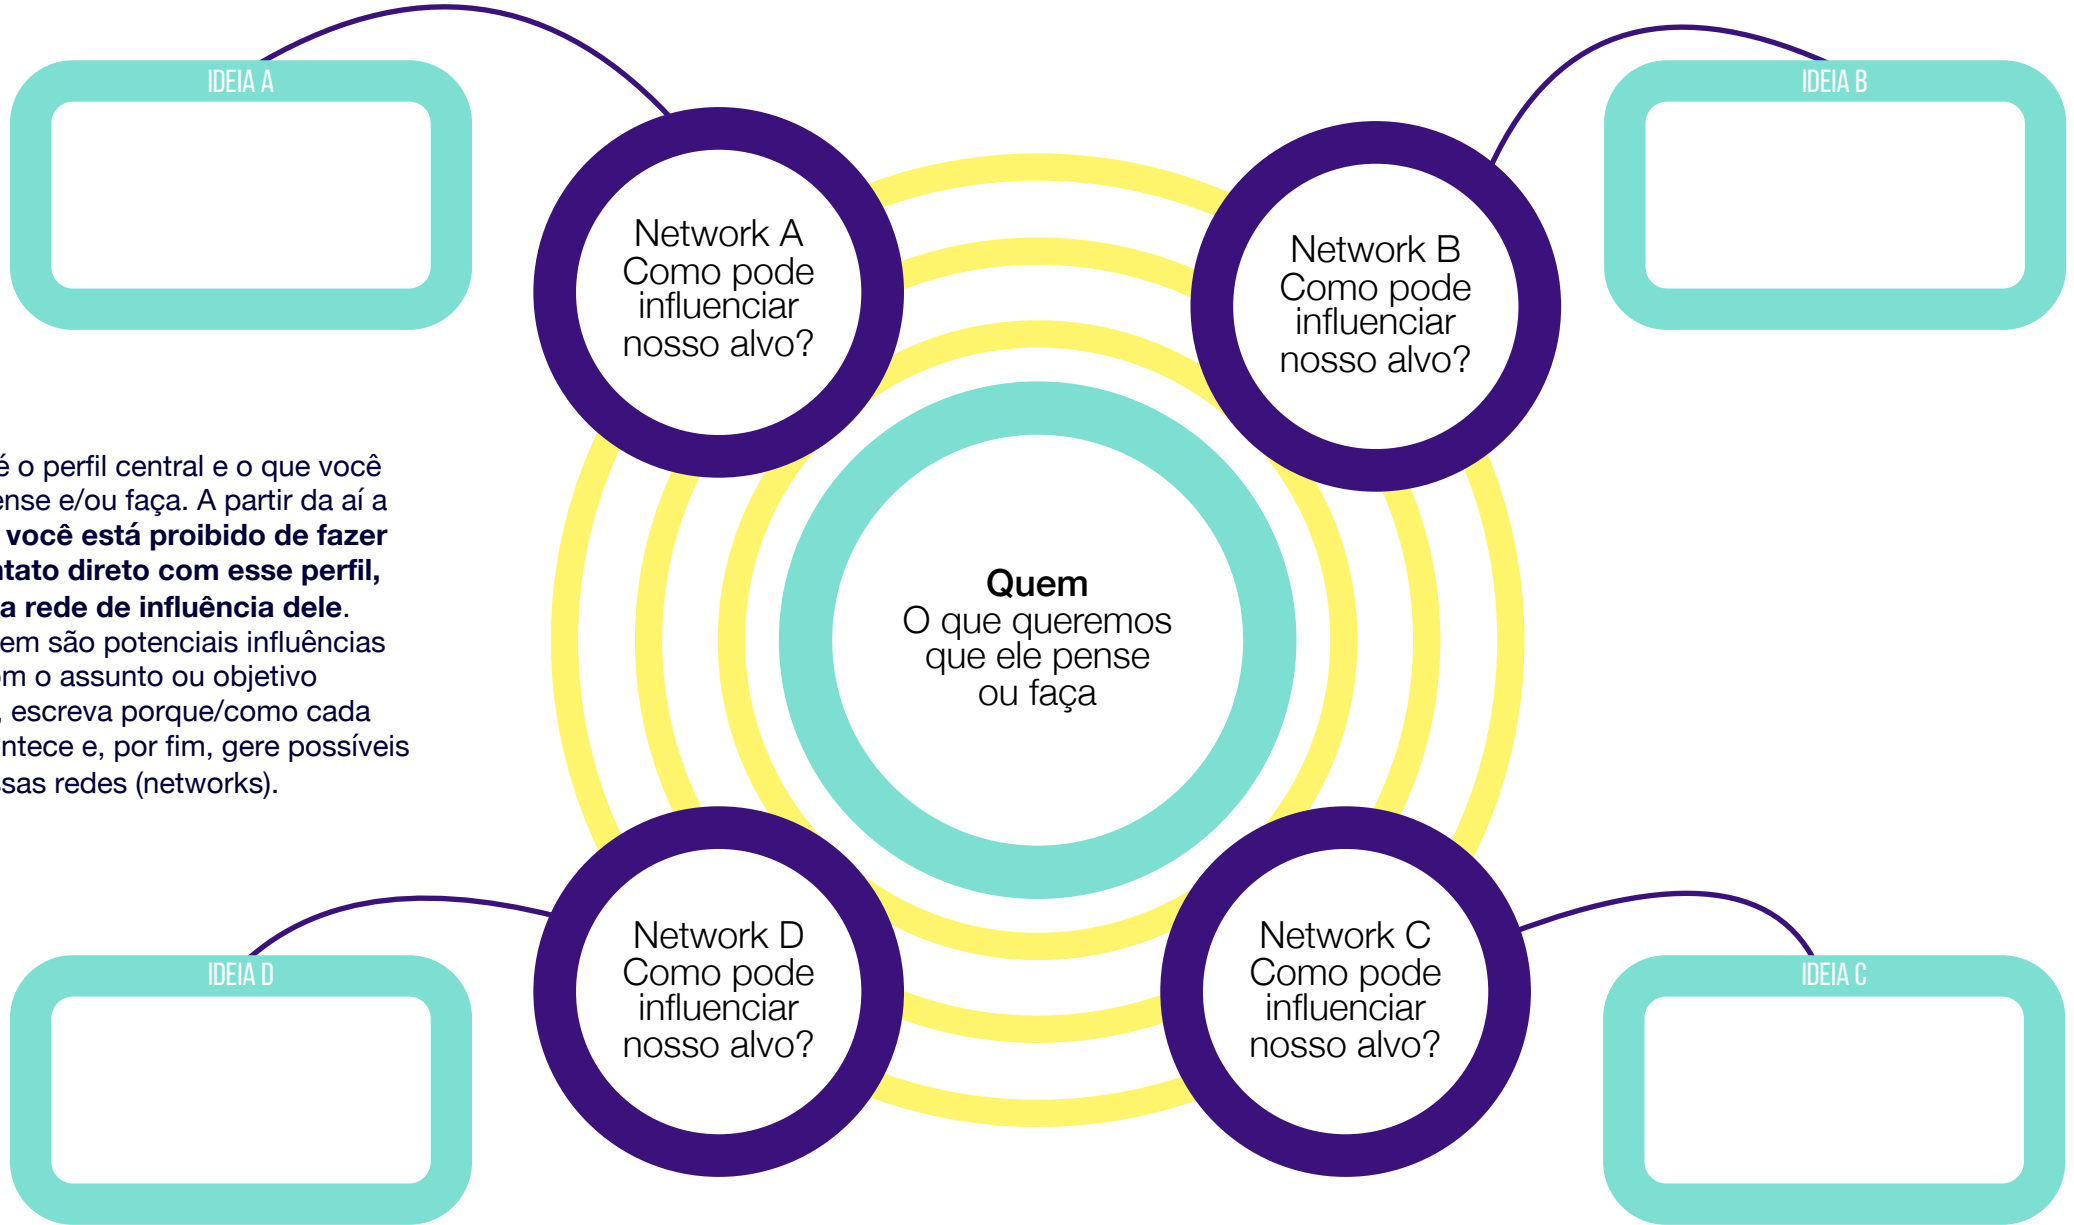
IDEIA A

Network A
Como pode influenciar nosso alvo?

Network B
Como pode influenciar nosso alvo?

IDEIA B

é o perfil central e o que você ense e/ou faça. A partir da aí a **você está proibido de fazer ntato direto com esse perfil, a rede de influência dele**. em são potenciais influências m o assunto ou objetivo , escreva porque/como cada ntece e, por fim, gere possíveis sas redes (networks).

**Quem**
O que queremos que ele pense ou faça

IDEIA D

Network D
Como pode influenciar nosso alvo?

Network C
Como pode influenciar nosso alvo?

IDEIA C